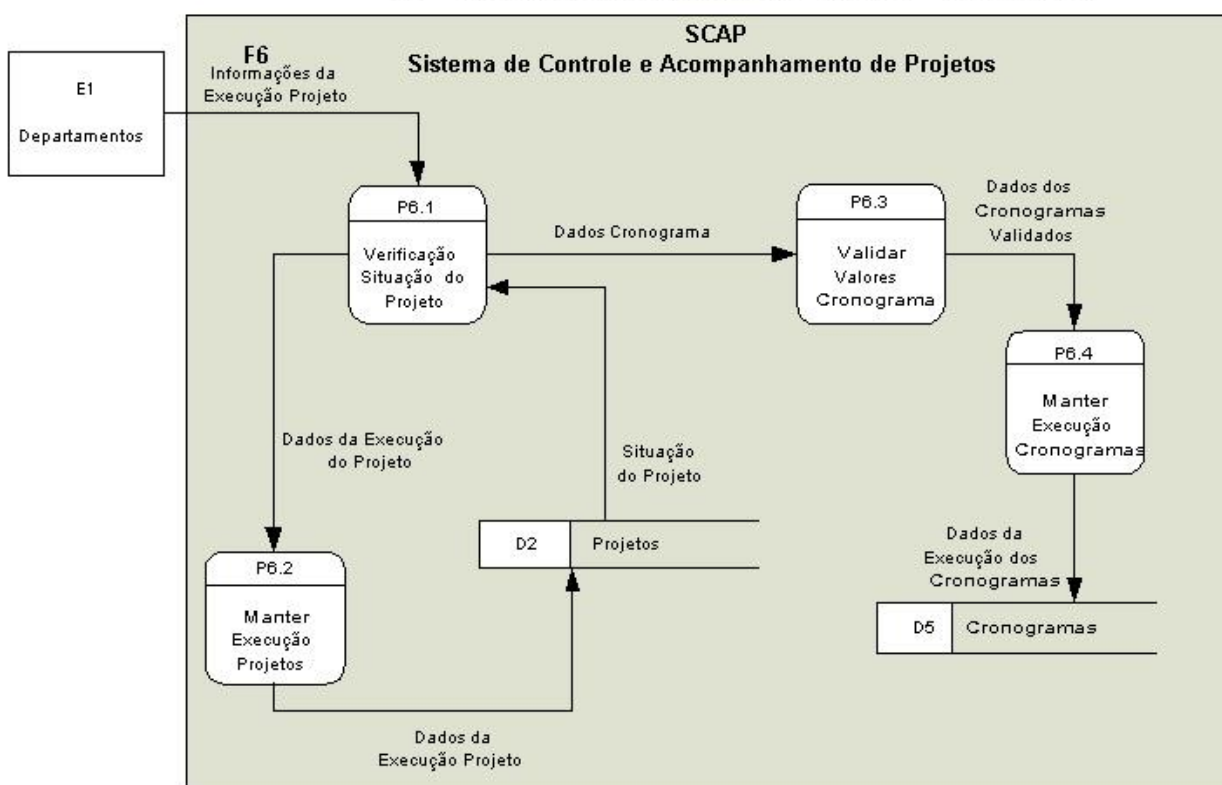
SCAP
Sistema de Controle e Acompanhamento de Projetos

E1

Departamentos

F6
Informações da Execução Projeto

P6.1

Verificação Situação do Projeto

Dados Cronograma

P6.3

Validar Valores Cronograma

Dados dos Cronogramas Validados

P6.4

Manter Execução Cronogramas

Dados da Execução do Projeto

Situação do Projeto

D2 | Projetos

P6.2

Manter Execução Projetos

Dados da Execução Projeto

Dados da Execução dos Cronogramas

D5 | Cronogramas